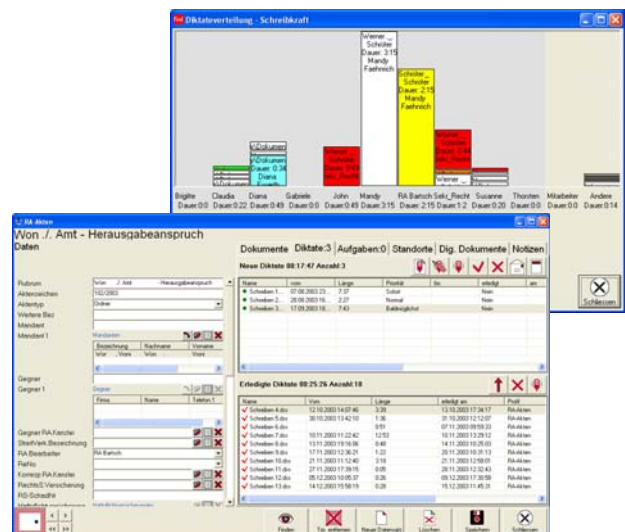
Diktateverteilung - Schreibkraft

Wiener ./. Schlüter Dauer: 3:15 Mandy Faehnrich

Schlüter ./. Schlüter Dauer: 2:15 Mandy Faehnrich

\\Dokumen

\\Dokumen Dauer: 0:34 Diana

Wiener ./. Schlüter Dauer: 0:49

Wiener ./. Schlüter Dauer: 0:44

Brigitte Dauer:0:0

Claudia Dauer:0:22

Diana Dauer:0:49

Gabriele Dauer:0:0

John Dauer:0:49

Mandy Dauer:3:15

RA Bartsch Dauer:2:15

Sekr_Recht Dauer:1:2

Susanne Dauer:0:20

Thorsten Dauer:0:0

Mitarbeiter Dauer:0:0

Andere Dauer:0:14

Schliessen

RA Akten

Won ./. Amt - Herausgabeanspruch

Daten

Dokumente Diktate:3 Aufgaben:0 Standorte Dig. Dokumente Notizen

Neue Diktate 00:17:47 Anzahl:3

| Name | vom | Länge | Priorität | bis | erledigt | am |
|---|---|---|---|---|---|---|
| Schreiben 1... | 07.08.2003 23:... | 7:37 | Sofort | | Nein | |
| Schreiben 2... | 28.08.2003 16:... | 2:27 | Normal | | Nein | |
| Schreiben 3... | 17.09.2003 18:... | 7:43 | Baldmöglichst | | Nein | |

Erledigte Diktate 00:25:26 Anzahl:18

| Name | Vom | Länge | erledigt am | Profil |
|---|---|---|---|---|
| Schreiben 4.dov | 12.10.2003 14:07:40 | 3:39 | 13.10.2003 17:34:17 | RA-Akten |
| Schreiben 5.dov | 30.10.2003 13:42:10 | 1:36 | 31.10.2003 12:12:07 | RA-Akten |
| Schreiben 6.dov | | 0:51 | 07.11.2003 09:59:33 | RA-Akten |
| Schreiben 7.dov | 10.11.2003 11:22:42 | 12:53 | 10.11.2003 13:29:12 | RA-Akten |
| Schreiben 8.dov | 13.11.2003 19:16:06 | 0:40 | 14.11.2003 10:25:03 | RA-Akten |
| Schreiben 9.dov | 17.11.2003 12:36:21 | 1:22 | 20.11.2003 10:35:13 | RA-Akten |
| Schreiben 10.dov | 21.11.2003 11:12:40 | 3:18 | 21.11.2003 12:58:05 | RA-Akten |
| Schreiben 11.dov | 27.11.2003 17:39:15 | 0:05 | 28.11.2003 12:32:43 | RA-Akten |
| Schreiben 12.dov | 05.12.2003 10:05:37 | 0:26 | 09.12.2003 17:30:59 | RA-Akten |
| Schreiben 13.dov | 14.12.2003 15:58:19 | 0:28 | 15.12.2003 11:45:31 | RA-Akten |

Rubrum: Won ./. Amt - Herausgabeanspruch
Aktenzeichen: 142/2003
Aktentyp: Ordner
Weitere Bez
Mandant
Mandant 1
Mandanten

| Bezeichnung | Nachname | Vorname |
|---|---|---|
| Won ...Won | Won | Won |

Gegner
Gegner 1
Gegner

| Firma | Name | Telefon 1 |
|---|---|---|

Gegner RA Kanzlei
StreitVerh.Bezeichnung
RA Bearbeiter: RA Bartsch
Refko
Korresp RA Kanzlei
RechtsS.Versicherung
RS-Schadnr

Finden | Tür entfernen | Neuer Datensatz | Löschen | Speichern | Schliessen